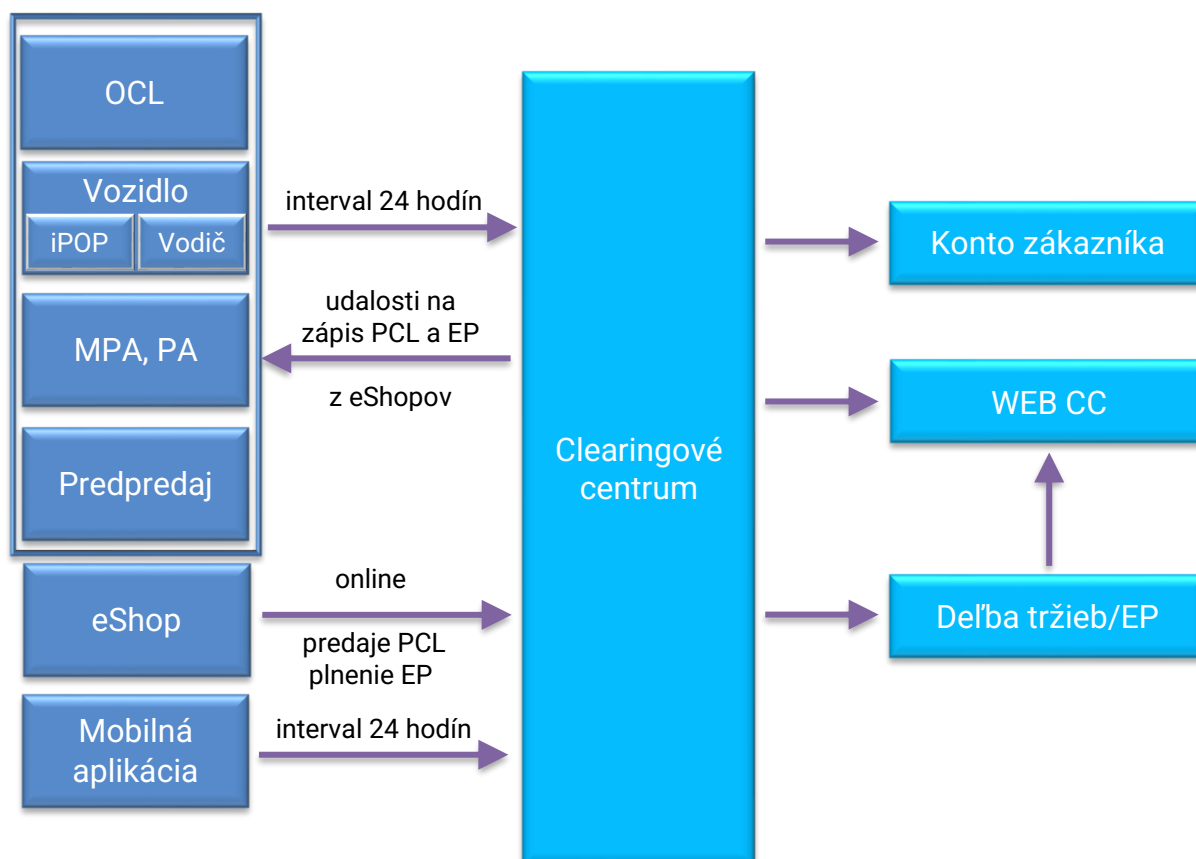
OCL

Vozidlo

iPOP

Vodič

MPA, PA

Predpredaj

eShop

Mobilná aplikácia

interval 24 hodín

udalosti na zápis PCL a EP

z eShopov

online

predaje PCL plnenie EP

interval 24 hodín

Clearingové centrum

Konto zákazníka

WEB CC

Deľba tržieb/EP